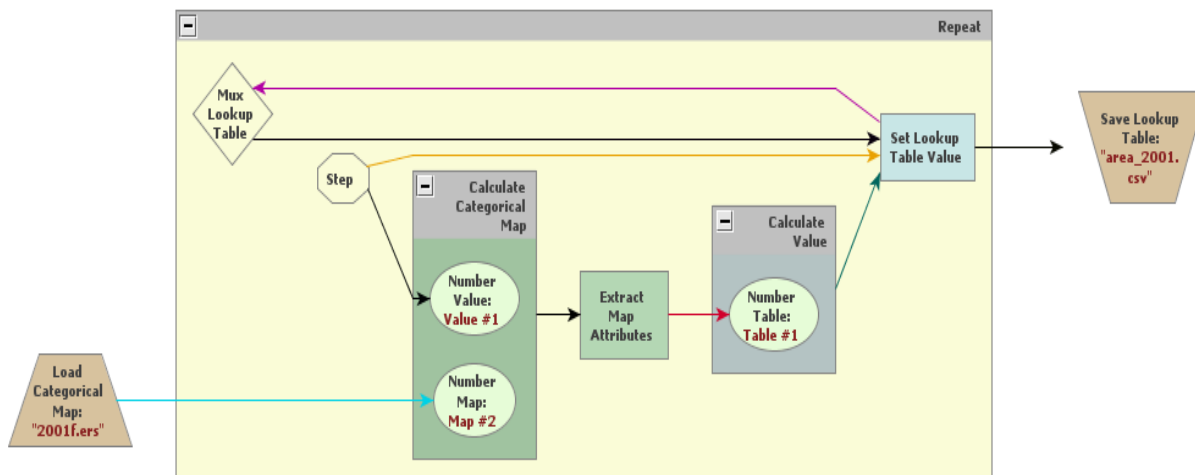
Repeat

Mux Lookup Table

Step

Calculate Categorical Map

Number Value: Value #1

Number Map: Map #2

Extract Map Attributes

Calculate Value

Number Table: Table #1

Set Lookup Table Value

Save Lookup Table: "area_2001.csv"

Load Categorical Map: "2001f.ers"